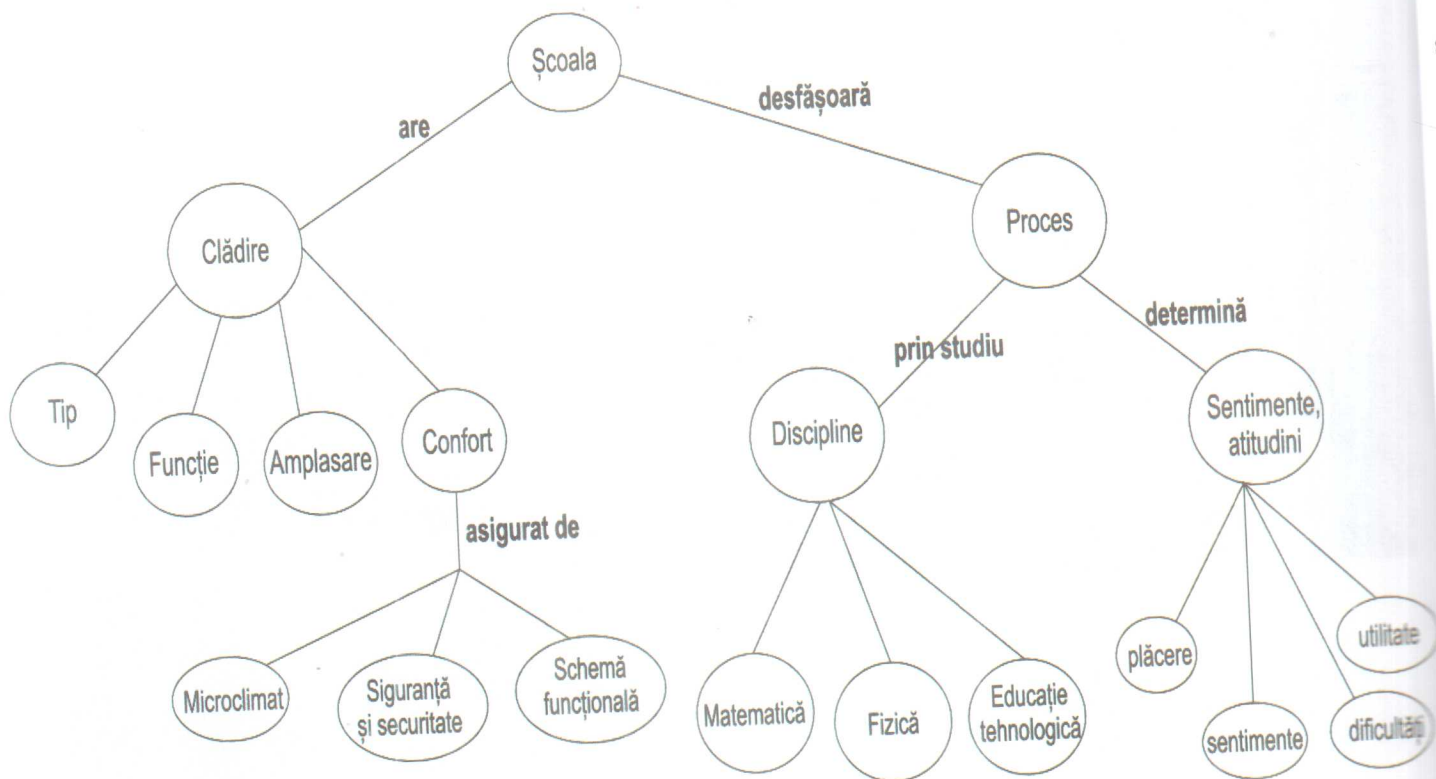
Școala

are

desfășoară

Clădire

Proces

Tip

Funcție

Amplasare

Confort

prin studiu

determină

Discipline

Sentimente, atitudini

asigurat de

Microclimat

Siguranță și securitate

Schemă funcțională

Matematică

Fizică

Educație tehnologică

plăcere

sentimente

dificultăți

utilitate